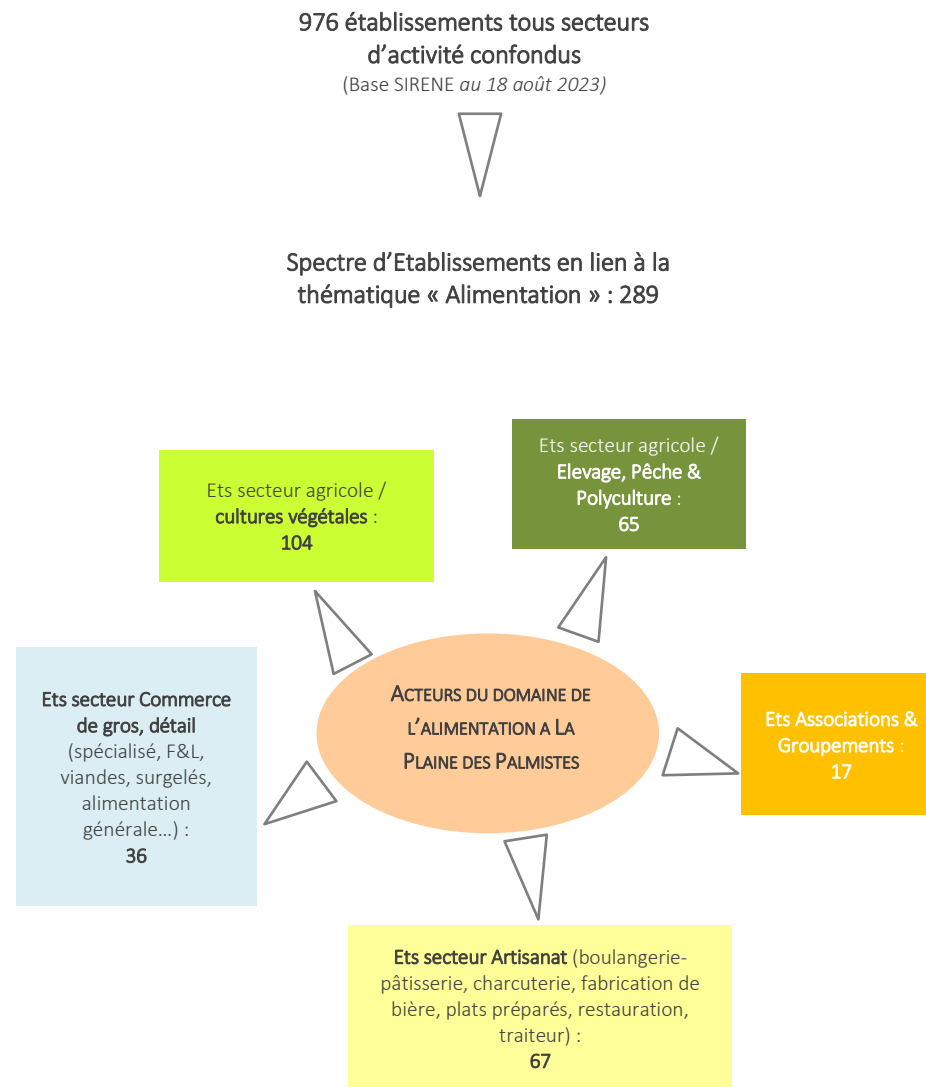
976 établissements tous secteurs d’activité confondus
(Base SIRENE au 18 août 2023)

Spectre d’Etablissements en lien à la thématique « Alimentation » : 289

Ets secteur agricole / Elevage, Pêche & Polyculture : 65

Ets secteur agricole / cultures végétales : 104

Ets secteur Commerce de gros, détail (spécialisé, F&L, viandes, surgelés, alimentation générale…) : 36

ACTEURS DU DOMAINE DE L’ALIMENTATION A LA PLAINE DES PALMISTES

Ets Associations & Groupements : 17

Ets secteur Artisanat (boulangerie-pâtisserie, charcuterie, fabrication de bière, plats préparés, restauration, traiteur) : 67